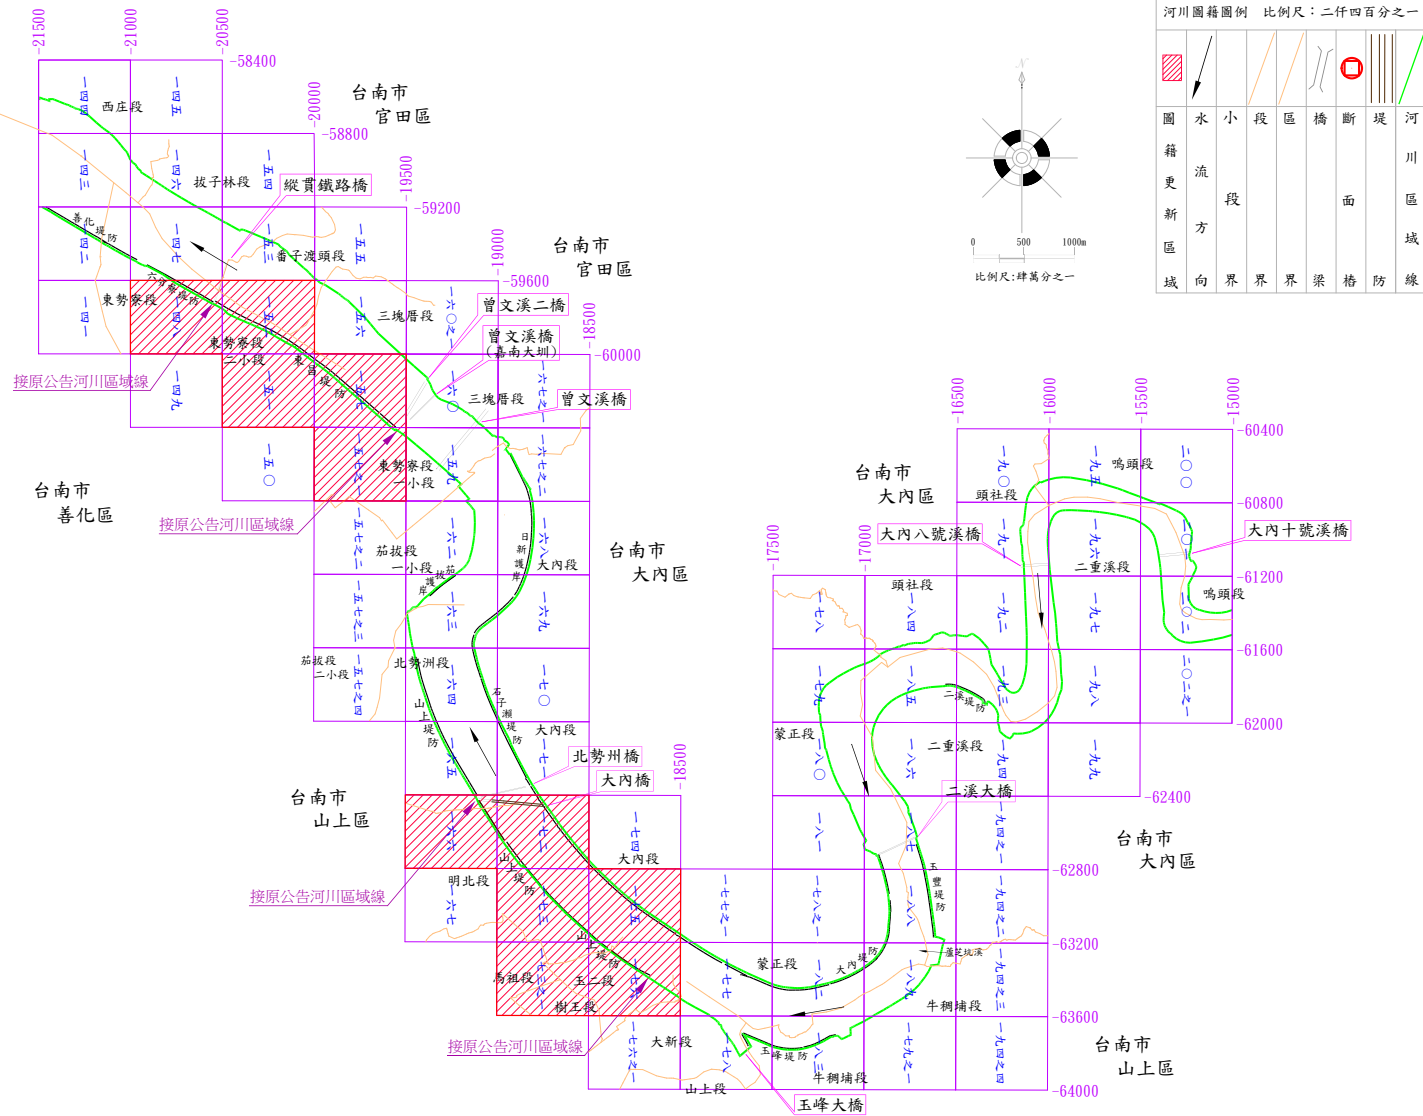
河川圖籍圖例　比例尺：二仟四百分之一

| 圖籍更新區域 | 水流方向 | 小段界 | 段界 | 區界 | 橋梁 | 斷面樁 | 堤防 | 河川區域線 |
|---|---|---|---|---|---|---|---|---|

N

0　500　1000m
比例尺：肆萬分之一

-21500　-21000　-20500　-20000　-19500　-19000　-18500　-18500　-17500　-17000　-16500　-16000　-15500　-15000

-58400　-58800　-59200　-59600　-60000　-60400　-60800　-61200　-61600　-62000　-62400　-62800　-63200　-63600　-64000

台南市
官田區

台南市
官田區

台南市
善化區

台南市
大內區

台南市
大內區

台南市
山上區

台南市
大內區

台南市
山上區

縱貫鐵路橋
曾文溪二橋
曾文溪橋
(嘉南大圳)
曾文溪橋
大內八號溪橋
大內十號溪橋
北勢州橋
大內橋
二溪大橋
玉峰大橋

接原公告河川區域線
接原公告河川區域線
接原公告河川區域線
接原公告河川區域線

西庄段
拔子林段
番子渡頭段
東勢寮段
東勢寮段
二小段
三塊厝段
三塊厝段
東勢寮段
一小段
茄拔段
一小段
茄拔段
二小段
北勢洲段
大內段
大內段
大內段
明北段
馬祖段
玉三段
樹王段
大新段
山上段
蒙正段
蒙正段
頭社段
頭社段
嗚頭段
嗚頭段
二重溪段
二重溪段
牛稠埔段
牛稠埔段

善化堤防
六分寮堤防
東昌堤防
拔林護岸
日新護岸
山上堤防
石子瀨堤防
山上堤防
山上堤防
玉豐堤防
大內堤防
二溪堤防
玉峰堤防
蕭定坑溪

一四四　一四五　一四三　一四六　一五四　一四二　一四七　一五三　一五五　一四一　一四八　一五六　一五八　一四九　一五一　一五〇　一五七　一五七之一　一五七之二　一五七之三　一五七之四　一六〇之一　一六〇　一六一　一六二　一六三　一六四　一六五　一六六　一六七　一六八之一　一六八　一六九　一七〇　一七一　一七二　一七三　一七四　一七五　一七六之一　一七六之二　一七七　一七八　一七九　一八〇　一八一　一八二　一八二之一　一七七之一　一八三　一八四　一八五　一八六　一八七　一八八　一八九　一九〇　一九一　一九二　一九三　一九四　一九四之一　一九四之二　一九四之三　一九四之四　一九五　一九六　一九七　一九八　一九九　二〇〇　二〇一　二〇二　二〇二之一